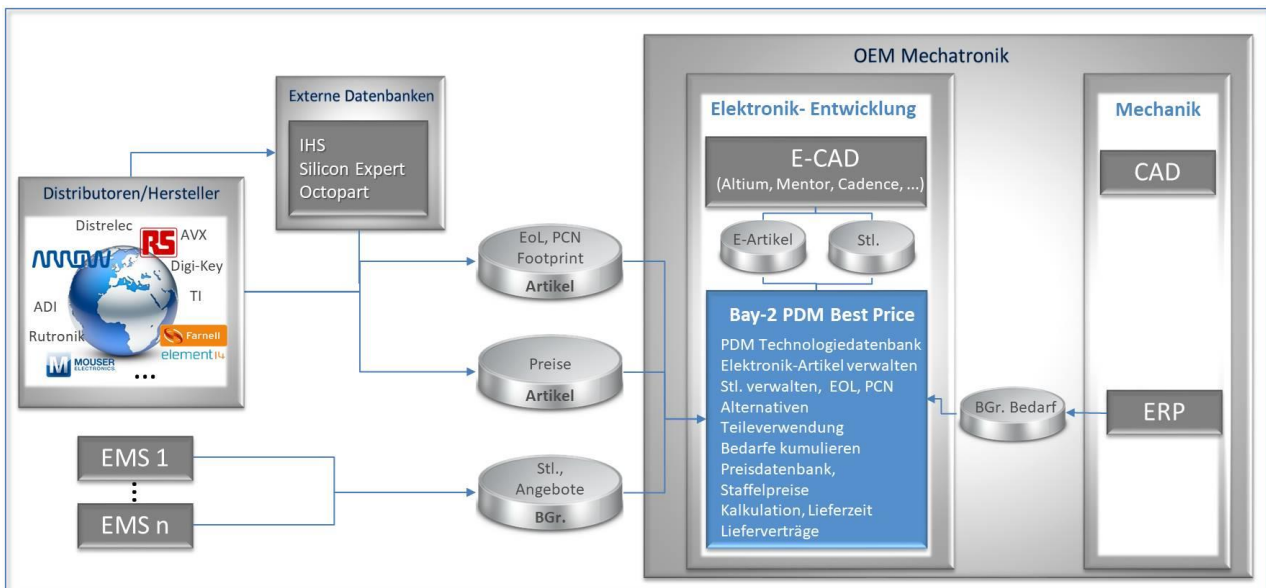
OEM Mechatronik

Externe Datenbanken

IHS
Silicon Expert
Octopart

Distributoren/Hersteller

Distrelec
RS
AVX
Digi-Key
TI
ADI
Rutronik
Farnell
element14
MOUSER ELECTRONICS
...

EoL, PCN
Footprint
Artikel

Preise
Artikel

Stl.,
Angebote
BGr.

EMS 1
⋮
EMS n

Elektronik- Entwicklung

E-CAD
(Altium, Mentor, Cadence, ...)

E-Artikel

Stl.

Bay-2 PDM Best Price
PDM Technologiedatenbank
Elektronik-Artikel verwalten
Stl. verwalten, EOL, PCN
Alternativen
Teileverwendung
Bedarfe kumulieren
Preisdatenbank,
Staffelpreise
Kalkulation, Lieferzeit
Lieferverträge

Mechanik

CAD

BGr. Bedarf

ERP